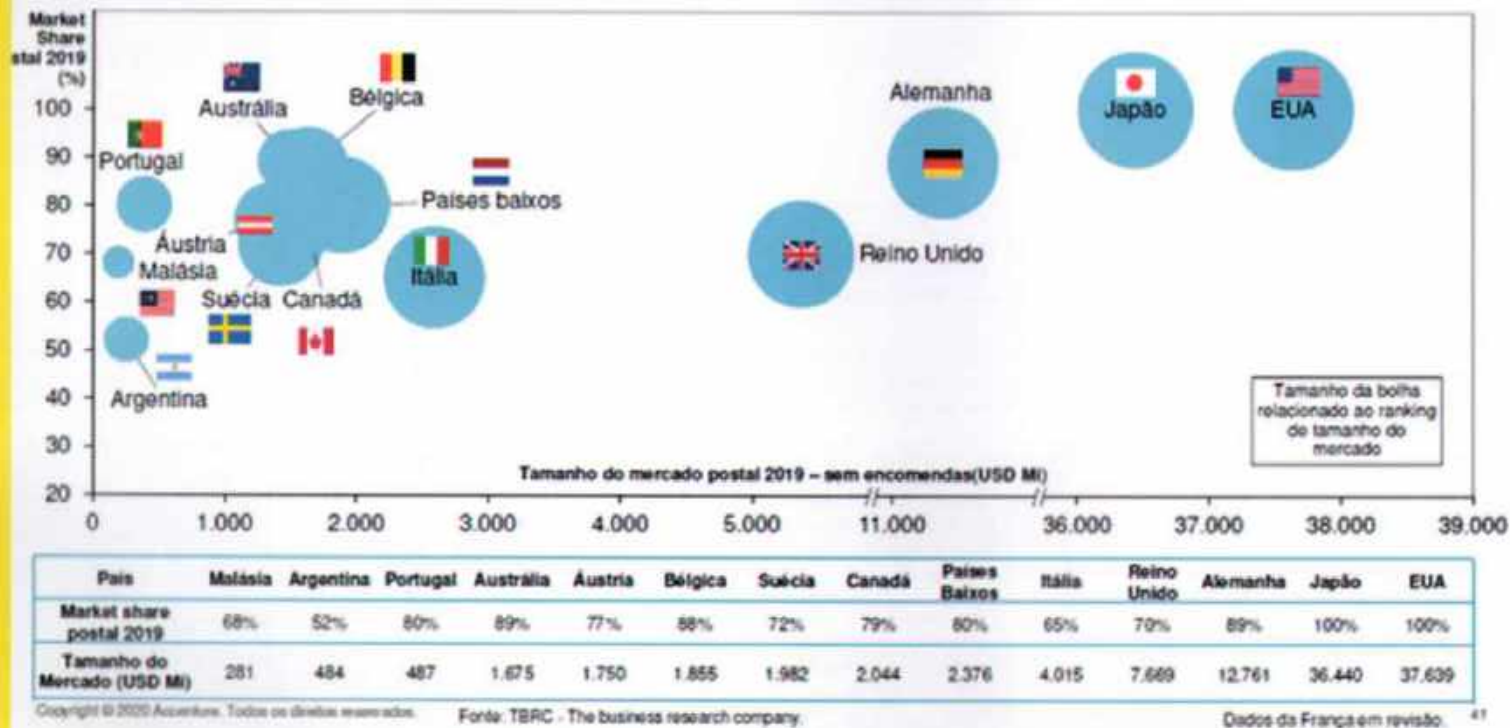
Market Share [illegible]stal 2019 (%)

100
90
80
70
60
50
40
30
20

Austrália
Bélgica
Portugal
Países baixos
Áustria
Malásia
Itália
Suécia
Canadá
Argentina
Alemanha
Japão
EUA
Reino Unido

Tamanho da bolha relacionado ao ranking de tamanho do mercado

Tamanho do mercado postal 2019 – sem encomendas(USD Mi)

0 1.000 2.000 3.000 4.000 5.000 11.000 36.000 37.000 38.000 39.000

| País | Malásia | Argentina | Portugal | Austrália | Áustria | Bélgica | Suécia | Canadá | Países Baixos | Itália | Reino Unido | Alemanha | Japão | EUA |
|---|---|---|---|---|---|---|---|---|---|---|---|---|---|---|
| Market share postal 2019 | 68% | 52% | 80% | 89% | 77% | 88% | 72% | 79% | 80% | 65% | 70% | 89% | 100% | 100% |
| Tamanho do Mercado (USD Mi) | 281 | 484 | 487 | 1.675 | 1.750 | 1.865 | 1.982 | 2.044 | 2.376 | 4.015 | 7.669 | 12.761 | 36.440 | 37.639 |

Copyright © 2020 Accenture. Todos os direitos reservados.
Fonte: TBRC - The business research company.
Dados da França em revisão.
47